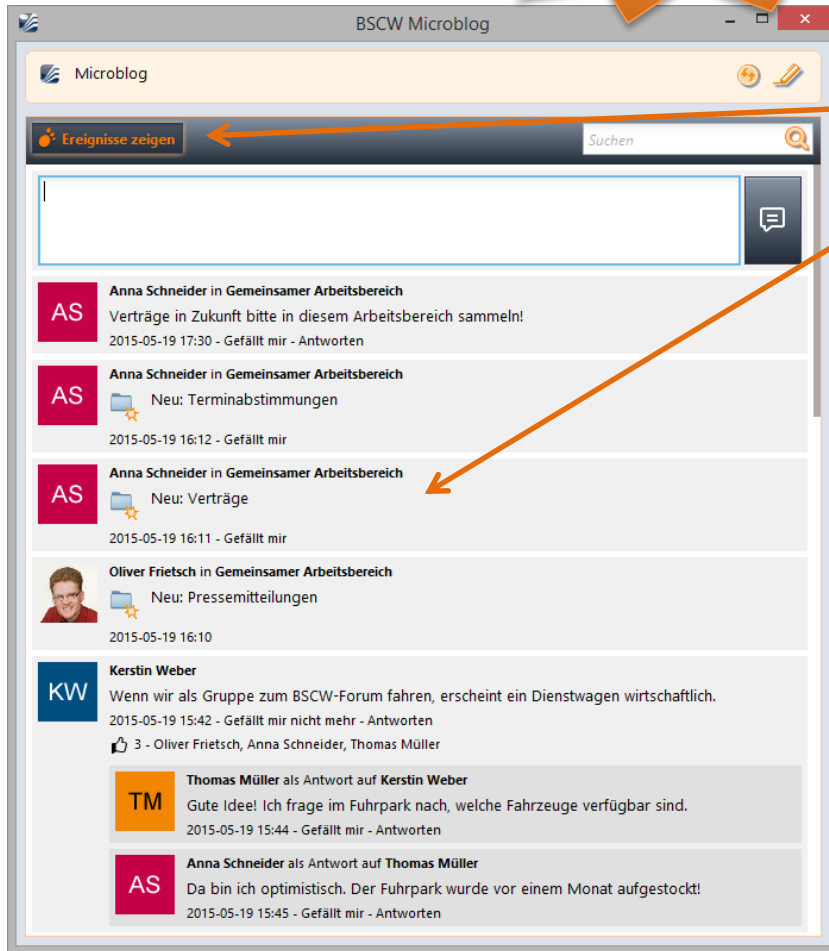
BSCW Microblog

Microblog

Ereignisse zeigen

Suchen

AS
Anna Schneider in Gemeinsamer Arbeitsbereich
Verträge in Zukunft bitte in diesem Arbeitsbereich sammeln!
2015-05-19 17:30 - Gefällt mir - Antworten

AS
Anna Schneider in Gemeinsamer Arbeitsbereich
Neu: Terminabstimmungen
2015-05-19 16:12 - Gefällt mir

AS
Anna Schneider in Gemeinsamer Arbeitsbereich
Neu: Verträge
2015-05-19 16:11 - Gefällt mir

Oliver Frietsch in Gemeinsamer Arbeitsbereich
Neu: Pressemitteilungen
2015-05-19 16:10

KW
Kerstin Weber
Wenn wir als Gruppe zum BSCW-Forum fahren, erscheint ein Dienstwagen wirtschaftlich.
2015-05-19 15:42 - Gefällt mir nicht mehr - Antworten
3 - Oliver Frietsch, Anna Schneider, Thomas Müller

TM
Thomas Müller als Antwort auf Kerstin Weber
Gute Idee! Ich frage im Fuhrpark nach, welche Fahrzeuge verfügbar sind.
2015-05-19 15:44 - Gefällt mir - Antworten

AS
Anna Schneider als Antwort auf Thomas Müller
Da bin ich optimistisch. Der Fuhrpark wurde vor einem Monat aufgestockt!
2015-05-19 15:45 - Gefällt mir - Antworten